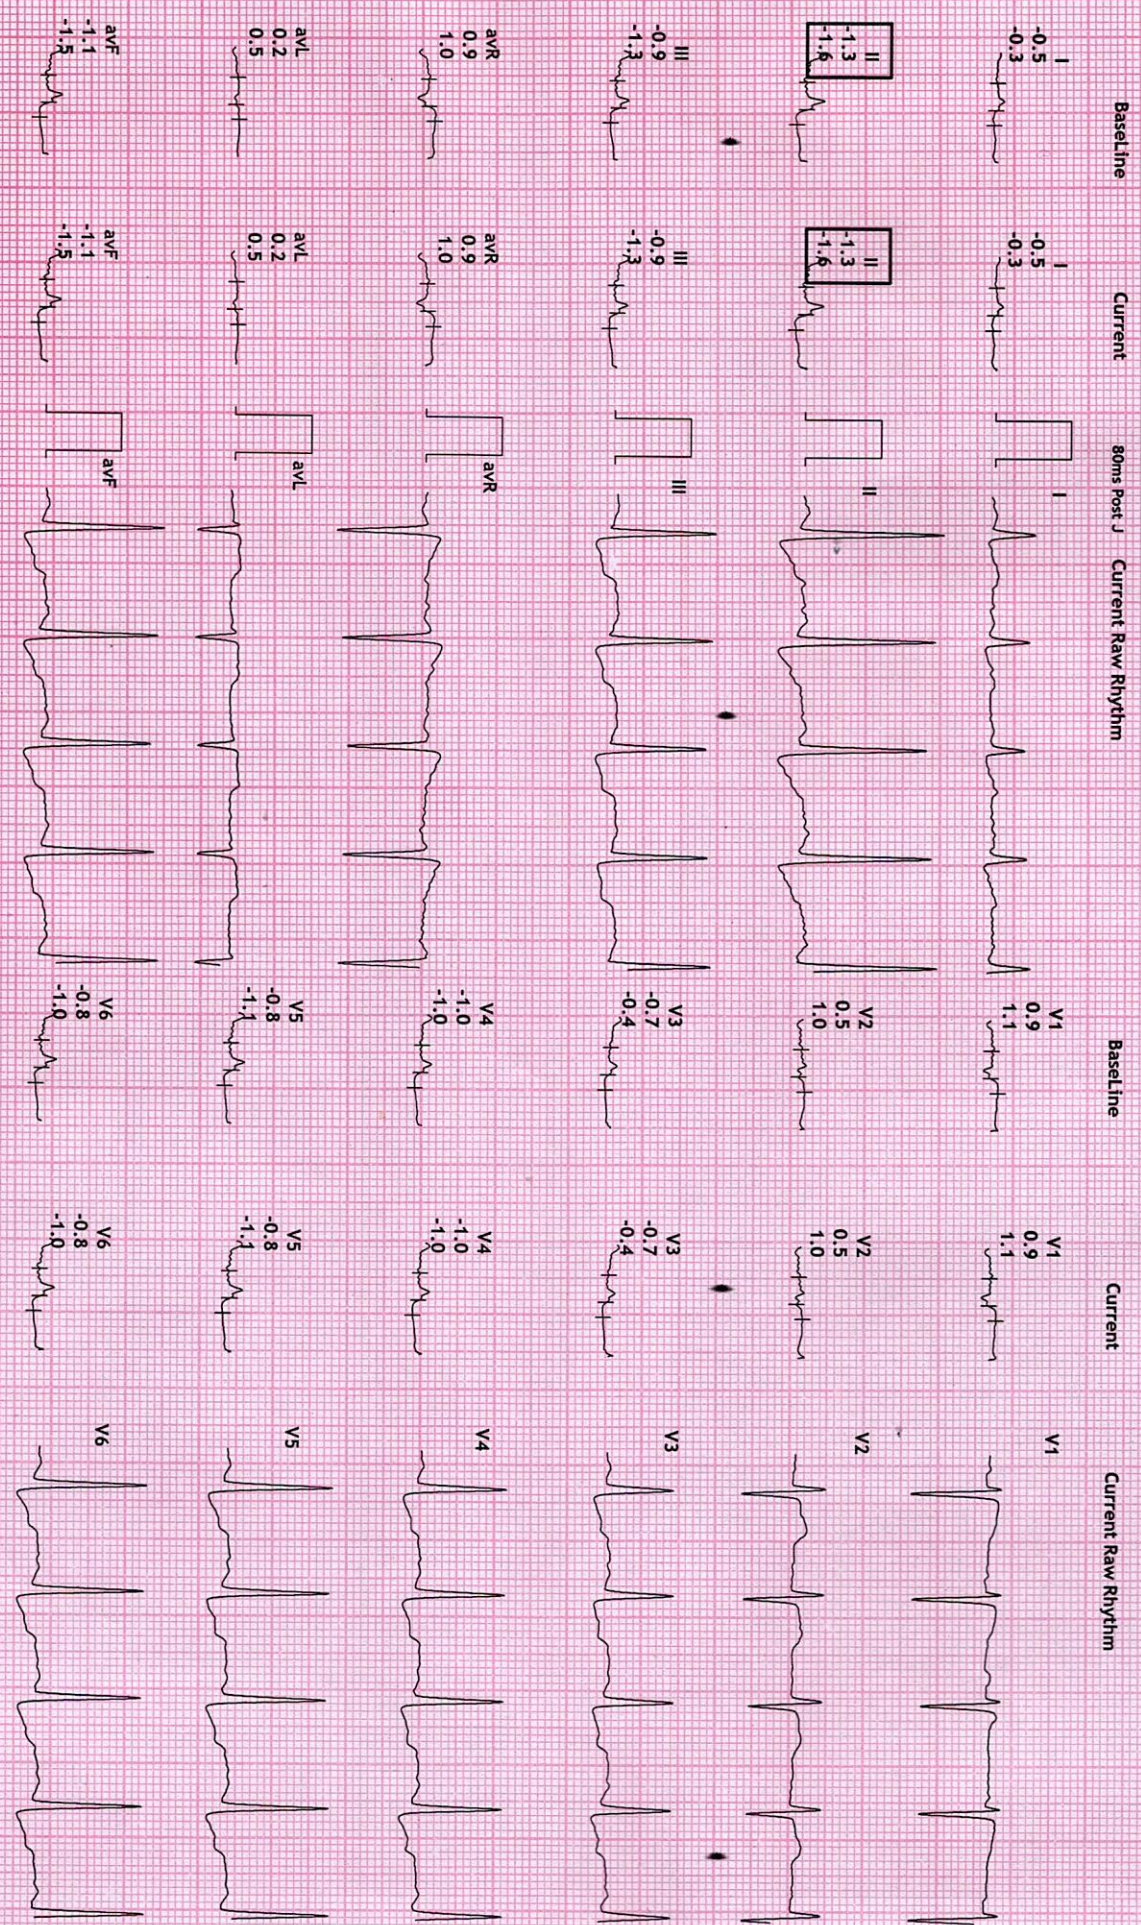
BaseLine

I
-0.5
-0.3

II
-1.3
-1.6

III
-0.9
-1.3

avR
0.9
1.0

avL
0.2
0.5

avF
-1.1
-1.5

Current

I
-0.5
-0.3

II
-1.3
-1.6

III
-0.9
-1.3

avR
0.9
1.0

avL
0.2
0.5

avF
-1.1
-1.5

80ms Post J

Current Raw Rhythm

I

II

III

avR

avL

avF

BaseLine

V1
0.9
1.1

V2
0.5
1.0

V3
-0.7
-0.4

V4
-1.0
-1.0

V5
-0.8
-1.1

V6
-0.8
-1.0

Current

V1
0.9
1.1

V2
0.5
1.0

V3
-0.7
-0.4

V4
-1.0
-1.0

V5
-0.8
-1.1

V6
-0.8
-1.0

Current Raw Rhythm

V1

V2

V3

V4

V5

V6